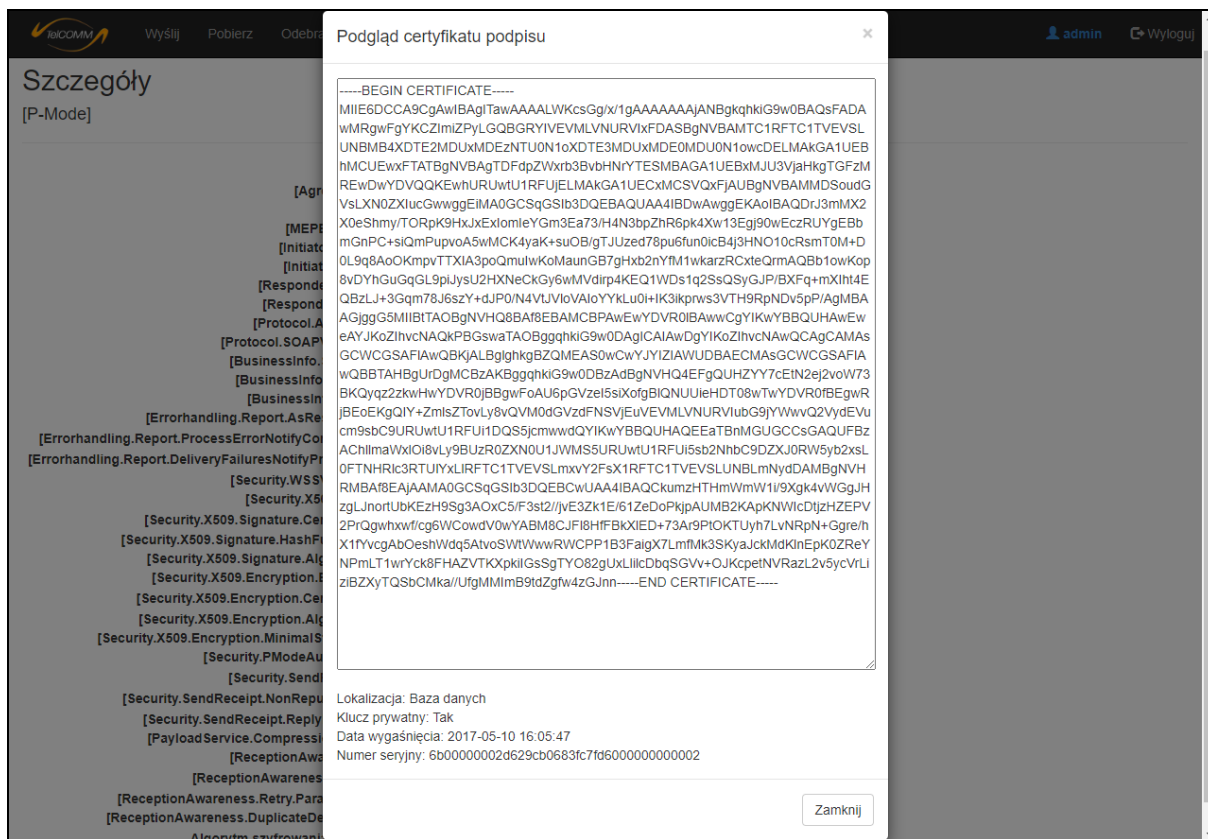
telCOMM Wyślij Pobierz Odebra

admin Wyloguj

Szczegóły
[P-Mode]

[Agr
[MEPE
[Initiato
[Initiat
[Responde
[Respond
[Protocol.A
[Protocol.SOAP
[BusinessInfo.
[BusinessInfo
[BusinessIn
[Errorhandling.Report.AsRe
[Errorhandling.Report.ProcessErrorNotifyCo
[Errorhandling.Report.DeliveryFailuresNotifyPr
[Security.WSS
[Security.X50
[Security.X509.Signature.Cer
[Security.X509.Signature.HashF
[Security.X509.Signature.Alg
[Security.X509.Encryption.
[Security.X509.Encryption.Cer
[Security.X509.Encryption.Alg
[Security.X509.Encryption.MinimalS
[Security.PModeAu
[Security.Send
[Security.SendReceipt.NonRepu
[Security.SendReceipt.Reply
[PayloadService.Compressi
[ReceptionAwa
[ReceptionAwarenes
[ReceptionAwareness.Retry.Para
[ReceptionAwareness.DuplicateDe
Algorytm szyfrowani

Podgląd certyfikatu podpisu

×

-----BEGIN CERTIFICATE----- MIIE6DCCA9CgAwIBAgITawAAAALWKcsGg/x/1gAAAAAAAjANBgkqhkiG9w0BAQsFADAwMRgwFgYKCZImiZPyLGQBGRYIVEVMLVNURVIxFDASBgNVBAMTC1RFTC1TVEVSLUNBMB4XDTE2MDUxMDEzNTU0N1oXDTE3MDUxMDE0MDU0N1owcDELMAkGA1UEBhMCUEwxFTATBgNVBAgTDFdpZWxrb3BvbHNrYTESMBAGA1UEBxMJU3VjaHkgTGFzMREwDwYDVQQKEwhURUwtU1RFUjELMAkGA1UECxMCSVQxFjAUBgNVBAMMDSoudGVsLXN0ZXIucGwwggEiMA0GCSqGSIb3DQEBAQUAA4IBDwAwggEKAoIBAQDrJ3mMX2X0eShmy/TORpK9HxJxExIomIeYGm3Ea73/H4N3bpZhR6pk4Xw13Egj90wEczRUYgEBbmGnPC+siQmPupvoA5wMCK4yaK+suOB/gTJUzed78pu6fun0icB4j3HNO10cRsmT0M+D0L9q8AoOKmpvTTXIA3poQmuIwKoMaunGB7gHxb2nYfM1wkarzRCxteQrmAQBb1owKop8vDYhGuGqGL9piJysU2HXNeCkGy6wMVdirp4KEQ1WDs1q2SsQSyGJP/BXFq+mXIht4EQBzLJ+3Gqm78J6szY+dJP0/N4VtJVloVAloYYkLu0i+IK3ikprws3VTH9RpNDv5pP/AgMBAAGjggG5MIIBtTAOBgNVHQ8BAf8EBAMCBPAwEwYDVR0lBAwwCgYIKwYBBQUHAwEweAYJKoZIhvcNAQkPBGswaTAOBggqhkiG9w0DAgICAIAwDgYIKoZIhvcNAwQCAgCAMAsGCWCGSAFIAwQBKjALBglghkgBZQMEAS0wCwYJYIZIAWUDBAECMAsGCWCGSAFIAwQBBTAHBgUrDgMCBzAKBggqhkiG9w0DBzAdBgNVHQ4EFgQUHZYY7cEtN2ej2voW73BKQyqz2zkwHwYDVR0jBBgwFoAU6pGVzeI5siXofgBlQNUUieHDT08wTwYDVR0fBEgwRjBEoEKgQIY+ZmlsZTovLy8vQVM0dGVzdFNSVjEuVEVMLVNURVIubG9jYWwvQ2VydEVucm9sbC9URUwtU1RFUi1DQS5jcmwwdQYIKwYBBQUHAQEEaTBnMGUGCCsGAQUFBzAChllmaWxlOi8vLy9BUzR0ZXN0U1JWMS5URUwtU1RFUi5sb2NhbC9DZXJ0RW5yb2xsL0FTNHRlc3RTUlYxLlRFTC1TVEVSLmxvY2FsX1RFTC1TVEVSLUNBLmNydDAMBgNVHRMBAf8EAjAAMA0GCSqGSIb3DQEBCwUAA4IBAQCkumzHTHmWmW1i/9Xgk4vWGgJHzgLJnortUbKEzH9Sg3AOxC5/F3st2//jvE3Zk1E/61ZeDoPkjpAUMB2KApKNWIcDtjzHZEPV2PrQgwhxwf/cg6WCowdV0wYABM8CJFI8HfFBkXIED+73Ar9PtOKTUyh7LvNRpN+Ggre/hX1fYvcgAbOeshWdq5AtvoSWtWwwRWCPP1B3FaigX7LmfMk3SKyaJckMdKlnEpK0ZReYNPmLT1wrYck8FHAZVTKXpkilGsSgTYO82gUxLilcDbqSGVv+OJKcpetNVRazL2v5ycVrLiziBZXyTQSbCMka//UfgMMImB9tdZgfw4zGJnn-----END CERTIFICATE-----

Lokalizacja: Baza danych
Klucz prywatny: Tak
Data wygaśnięcia: 2017-05-10 16:05:47
Numer seryjny: 6b00000002d629cb0683fc7fd6000000000002

Zamknij